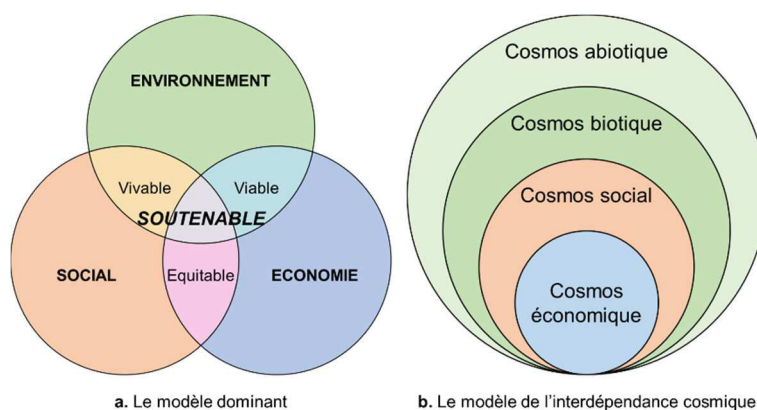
ENVIRONNEMENT

Vivable

Viable

SOUTENABLE

SOCIAL

Equitable

ECONOMIE

a. Le modèle dominant

Cosmos abiotique

Cosmos biotique

Cosmos social

Cosmos économique

b. Le modèle de l'interdépendance cosmique